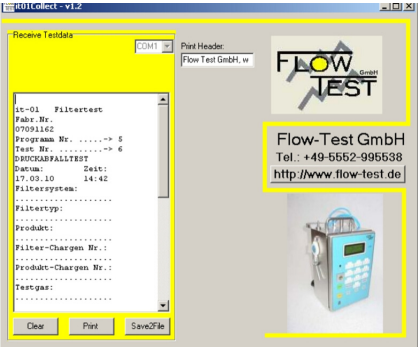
it01Collect - v1.2

Receive Testdata

COM1

Print Header:

Flow Test GmbH, w

it-01 Filtertest
Fabr.Nr.
07091162
Programm Nr. .....-> 5
Test Nr. .........-> 6
DRUCKABFALLTEST
Datum: Zeit:
17.03.10 14:42
Filtersystem:
....................
Filtertyp:
....................
Produkt:
....................
Filter-Chargen Nr.:
....................
Produkt-Chargen Nr.:
....................
Testgas:
....................

Clear Print Save2File

FLOW TEST GmbH

Flow-Test GmbH
Tel.: +49-5552-995538
http://www.flow-test.de